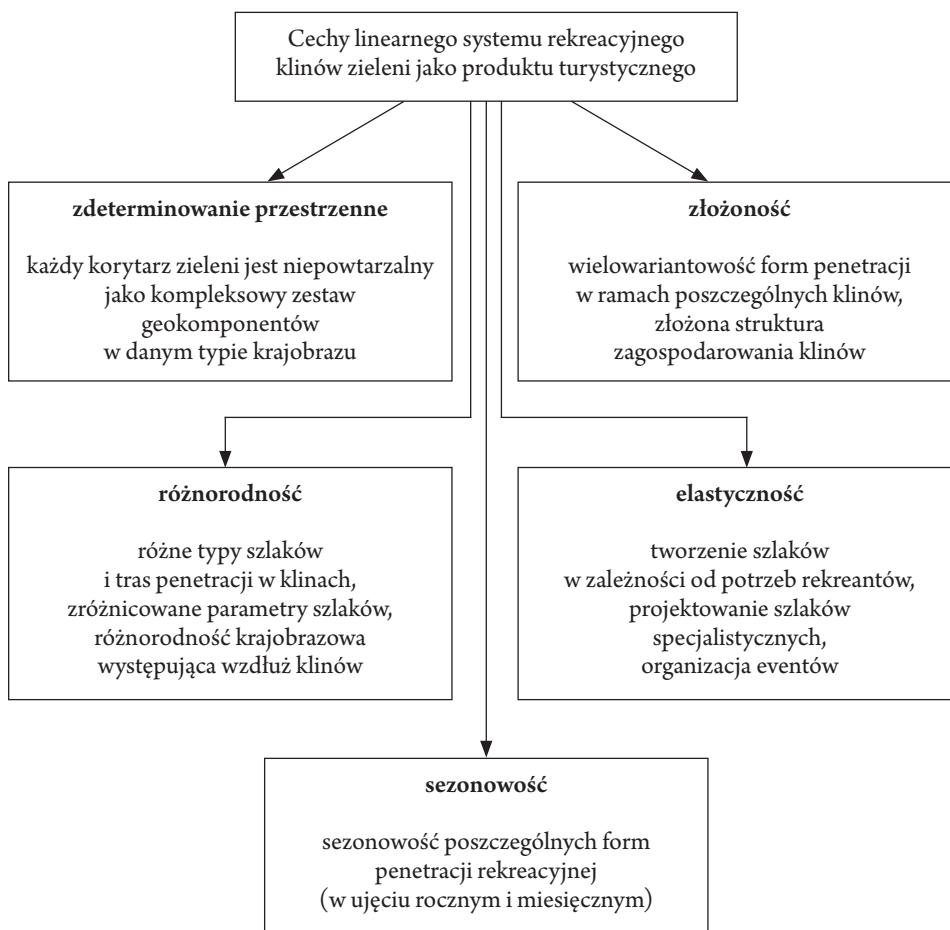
Cechy linearnego systemu rekreacyjnego klinów zieleni jako produktu turystycznego

**zdeterminowanie przestrzenne**

każdy korytarz zieleni jest niepowtarzalny jako kompleksowy zestaw geokomponentów w danym typie krajobrazu

**złożoność**

wielowariantowość form penetracji w ramach poszczególnych klinów, złożona struktura zagospodarowania klinów

**różnorodność**

różne typy szlaków i tras penetracji w klinach, zróżnicowane parametry szlaków, różnorodność krajobrazowa występująca wzdłuż klinów

**elastyczność**

tworzenie szlaków w zależności od potrzeb rekreantów, projektowanie szlaków specjalistycznych, organizacja eventów

**sezonowość**

sezonowość poszczególnych form penetracji rekreacyjnej (w ujęciu rocznym i miesięcznym)